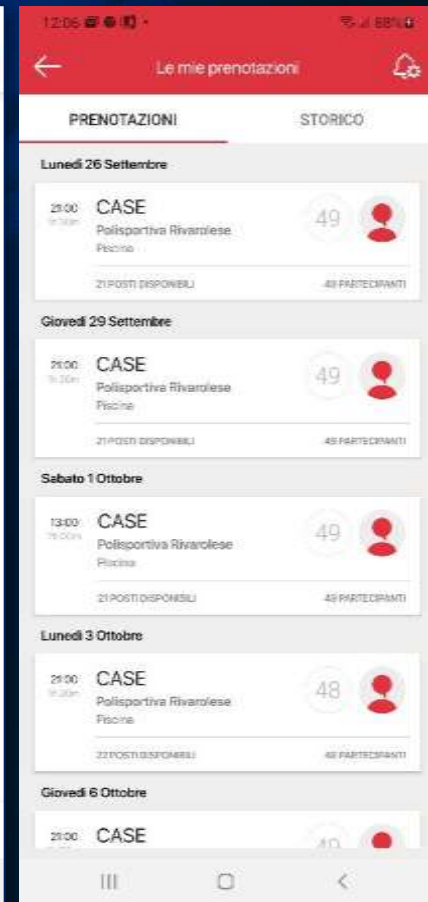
12:06

88%

Le mie prenotazioni

PRENOTAZIONI

STORICO

Lunedì 26 Settembre

21:00 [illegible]
CASE
Polisportiva Rivarolese
Piscina
49
21 POSTI DISPONIBILI
49 PARTECIPANTI

Giovedì 29 Settembre

21:00 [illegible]
CASE
Polisportiva Rivarolese
Piscina
49
21 POSTI DISPONIBILI
49 PARTECIPANTI

Sabato 1 Ottobre

13:00 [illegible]
CASE
Polisportiva Rivarolese
Piscina
49
21 POSTI DISPONIBILI
49 PARTECIPANTI

Lunedì 3 Ottobre

21:00 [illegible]
CASE
Polisportiva Rivarolese
Piscina
48
22 POSTI DISPONIBILI
48 PARTECIPANTI

Giovedì 6 Ottobre

21:00
CASE
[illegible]